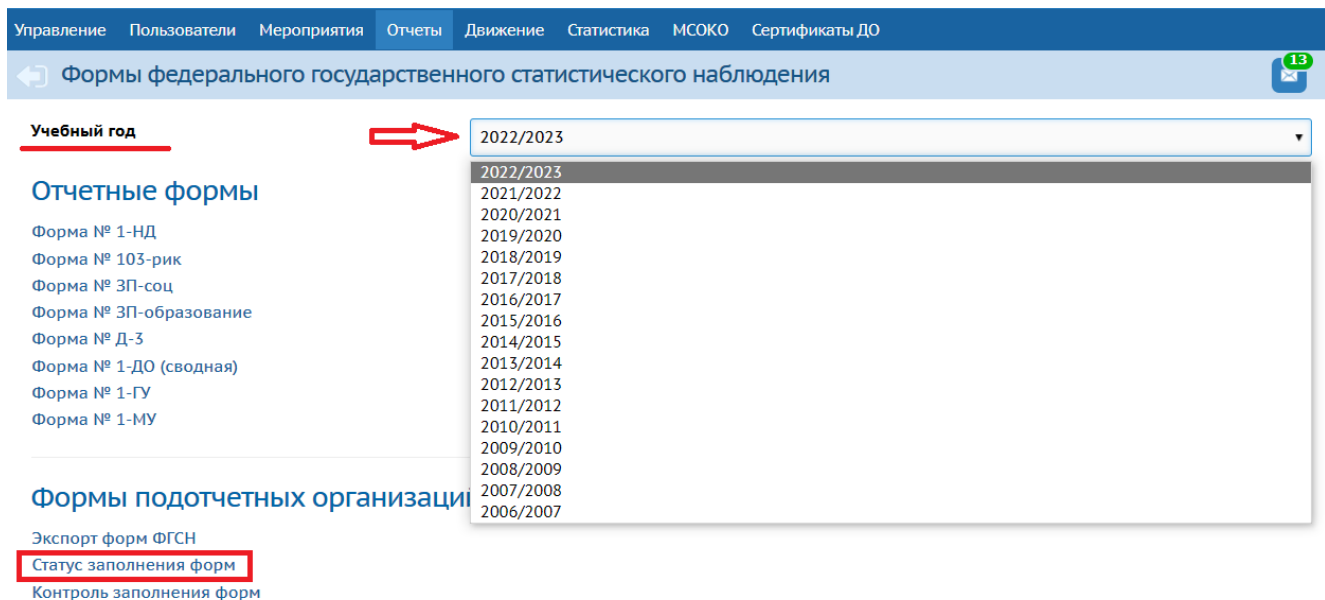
Управление Пользователи Мероприятия Отчеты Движение Статистика МСОКО Сертификаты ДО

Формы федерального государственного статистического наблюдения

13

Учебный год

2022/2023

2022/2023
2021/2022
2020/2021
2019/2020
2018/2019
2017/2018
2016/2017
2015/2016
2014/2015
2013/2014
2012/2013
2011/2012
2010/2011
2009/2010
2008/2009
2007/2008
2006/2007

Отчетные формы

Форма № 1-НД
Форма № 103-рик
Форма № ЗП-соц
Форма № ЗП-образование
Форма № Д-3
Форма № 1-ДО (сводная)
Форма № 1-ГУ
Форма № 1-МУ

Формы подотчетных организаци

Экспорт форм ФГСН
Статус заполнения форм
Контроль заполнения форм